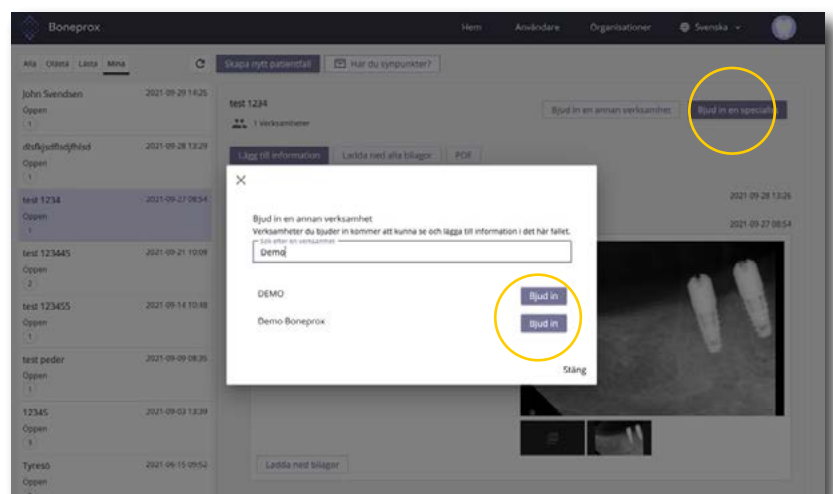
Boneprox

Hem Användare Organisationer Svenska

Alla Olästa Lästa Mina

Skapa nytt patientfall Har du synpunkter?

John Svendsen 2021-09-29 14:25
Öppen
1

dfsfkjsdflsdjflsd 2021-09-28 13:29
Öppen
1

test 1234 2021-09-27 08:54
Öppen
1

test 123445 2021-09-21 10:09
Öppen
2

test 123455 2021-09-14 10:48
Öppen
1

test peder 2021-09-09 08:35
Öppen
1

12345 2021-09-03 13:39
Öppen
3

Tyresö 2021-06-15 09:52
Öppen

test 1234
1 Verksamheter

Bjud in en annan verksamhet Bjud in en specialist

Lägg till information Ladda ned alla bilagor PDF

2021-09-28 13:26
2021-09-27 08:54

Bjud in en annan verksamhet
Verksamheter du bjuder in kommer att kunna se och lägga till information i det här fallet.
Sök efter en verksamhet
Demo

DEMO Bjud in
Demo-Boneprox Bjud in

Stäng

Ladda ned bilagor